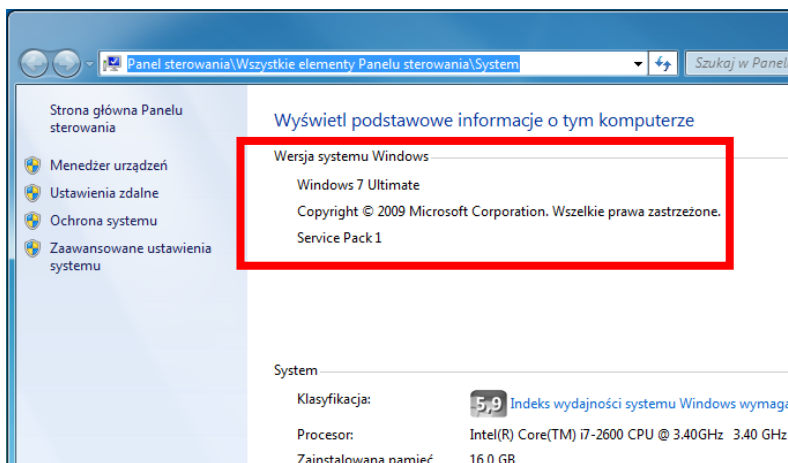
Panel sterowania\Wszystkie elementy Panelu sterowania\System

Szukaj w Panel

Strona główna Panelu sterowania

Menedżer urządzeń

Ustawienia zdalne

Ochrona systemu

Zaawansowane ustawienia systemu

Wyświetl podstawowe informacje o tym komputerze

Wersja systemu Windows

Windows 7 Ultimate

Copyright © 2009 Microsoft Corporation. Wszelkie prawa zastrzeżone.

Service Pack 1

System

Klasyfikacja:

5,9 Indeks wydajności systemu Windows wymaga

Procesor:

Intel(R) Core(TM) i7-2600 CPU @ 3.40GHz 3.40 GHz

Zainstalowana pamięć

16,0 GB